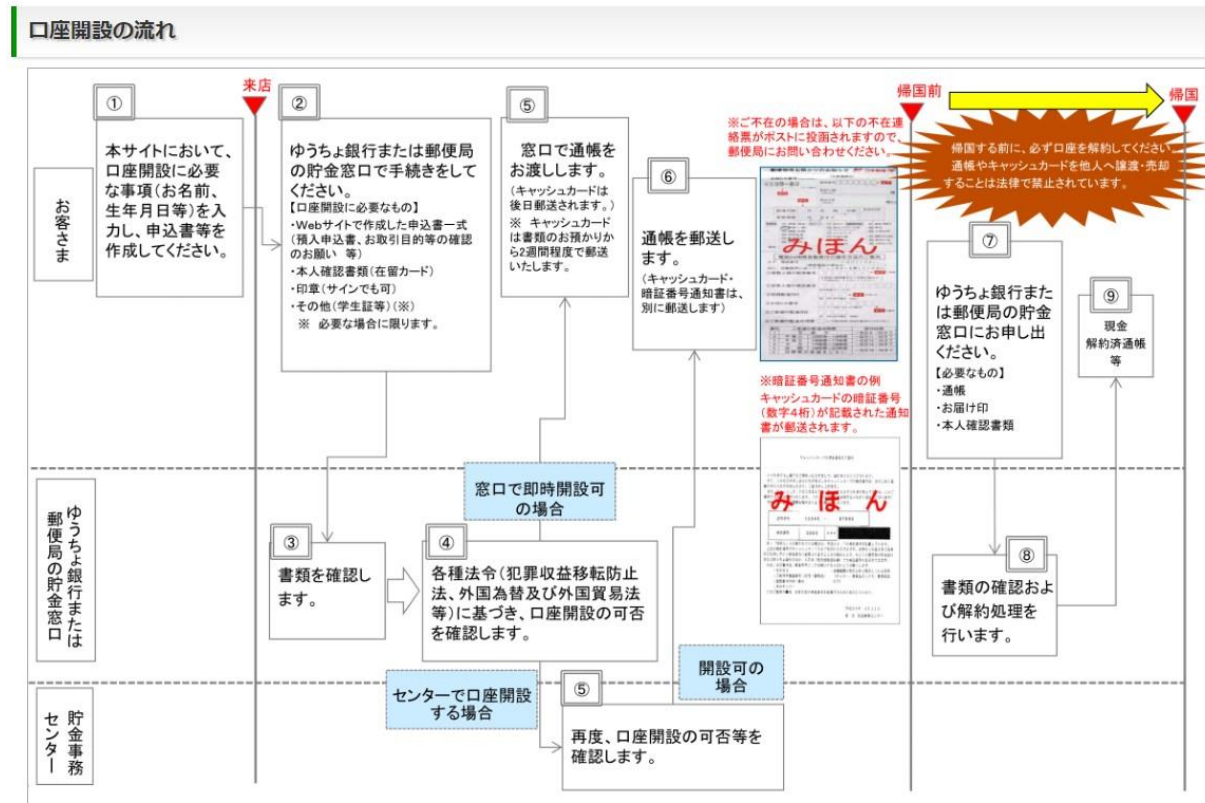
口座開設の流れ

来店

帰国前

帰国

お客さま

①
本サイトにおいて、口座開設に必要な事項(お名前、生年月日等)を入力し、申込書等を作成してください。

②
ゆうちょ銀行または郵便局の貯金窓口で手続きをしてください。
【口座開設に必要なもの】
・Webサイトで作成した申込書一式(預入申込書、お取引目的等の確認のお願い 等)
・本人確認書類(在留カード)
・印章(サインでも可)
・その他(学生証等)(※)
※ 必要な場合に限ります。

⑤
窓口で通帳をお渡しします。
(キャッシュカードは後日郵送されます。)
※ キャッシュカードは書類のお預かりから2週間程度で郵送いたします。

⑥
通帳を郵送します。
(キャッシュカード・暗証番号通知書は、別に郵送します)

※ご不在の場合は、以下の不在連絡票がポストに投函されますので、郵便局にお問い合わせください。

みほん

※暗証番号通知書の例
キャッシュカードの暗証番号(数字4桁)が記載された通知書が郵送されます。

み ほ ん

帰国する前に、必ず口座を解約してください。通帳やキャッシュカードを他人へ譲渡・売却することは法律で禁止されています。

⑦
ゆうちょ銀行または郵便局の貯金窓口にお申し出ください。
【必要なもの】
・通帳
・お届け印
・本人確認書類

⑨
現金
解約済通帳
等

ゆうちょ銀行または郵便局の貯金窓口

窓口で即時開設可の場合

③
書類を確認します。

④
各種法令(犯罪収益移転防止法、外国為替及び外国貿易法等)に基づき、口座開設の可否を確認します。

⑧
書類の確認および解約処理を行います。

貯金事務センター

センターで口座開設する場合

開設可の場合

⑤
再度、口座開設の可否等を確認します。